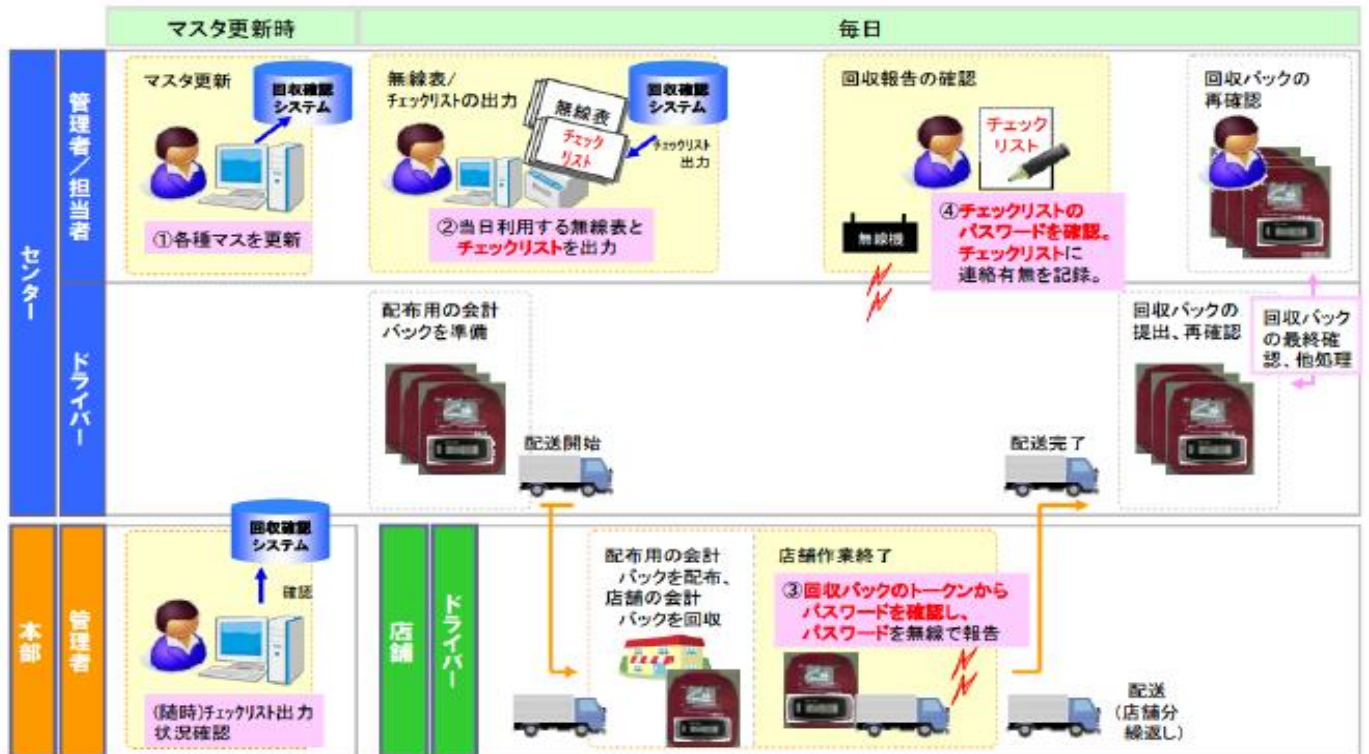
マスタ更新時

毎日

センター

管理者／担当者

マスタ更新

回収確認システム

①各種マスを更新

無線表／チェックリストの出力

無線表

チェックリスト

回収確認システム

チェックリスト出力

②当日利用する無線表とチェックリストを出力

回収報告の確認

チェックリスト

無線機

④チェックリストのパスワードを確認。チェックリストに連絡有無を記録。

回収パックの再確認

ドライバー

配布用の会計パックを準備

配送開始

配送完了

回収パックの提出、再確認

回収パックの最終確認、他処理

本部

管理者

回収確認システム

確認

(随時)チェックリスト出力状況確認

店舗

ドライバー

配布用の会計パックを配布、店舗の会計パックを回収

店舗作業終了

③回収パックのトークンからパスワードを確認し、パスワードを無線で報告

配送
（店舗分繰返し）